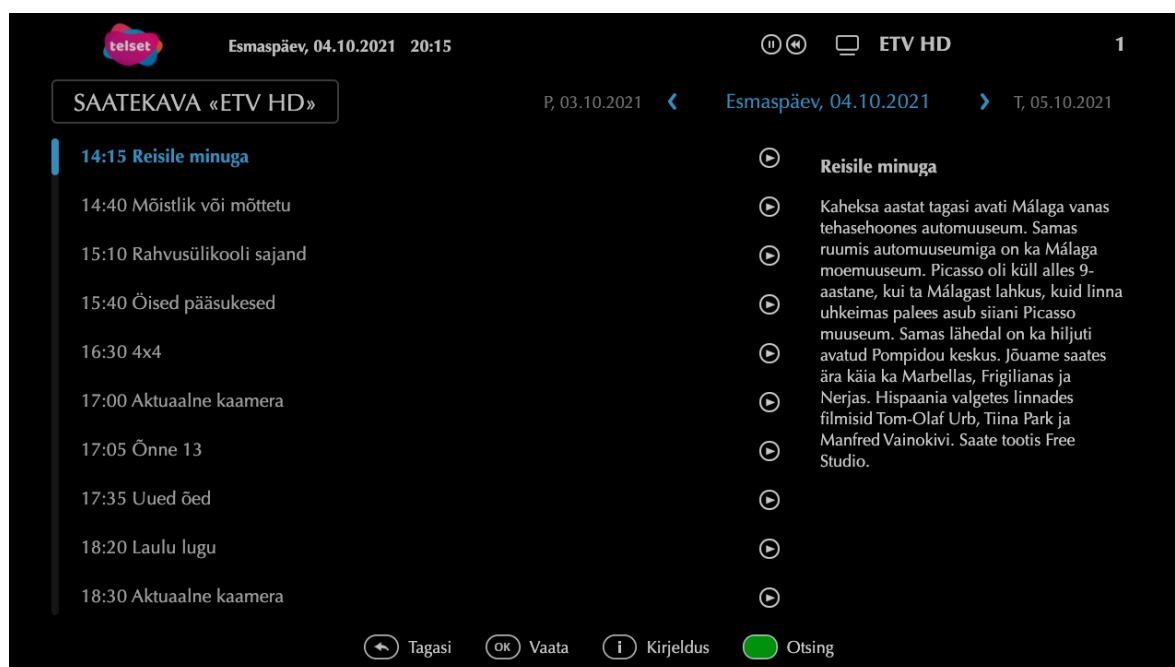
telset

Esmaspäev, 04.10.2021 20:15

ETV HD

1

SAATEKAVA «ETV HD»

P, 03.10.2021

Esmaspäev, 04.10.2021

T, 05.10.2021

14:15 Reisile minuga

14:40 Mõistlik või mõttetu

15:10 Rahvusülikooli sajand

15:40 Öised pääsukesed

16:30 4x4

17:00 Aktuaalne kaamera

17:05 Õnne 13

17:35 Uued õed

18:20 Laulu lugu

18:30 Aktuaalne kaamera

Reisile minuga

Kaheksa aastat tagasi avati Málaga vanas tehasehoones automuuseum. Samas ruumis automuuseumiga on ka Málaga moemuuseum. Picasso oli küll alles 9-aastane, kui ta Málagast lahkus, kuid linna uhkeimas palees asub siiani Picasso muuseum. Samas lähedal on ka hiljuti avatud Pompidou keskus. Jõuame saates ära käia ka Marbellas, Frigilianas ja Nerjas. Hispaania valgetes linnades filmisid Tom-Olaf Urb, Tiina Park ja Manfred Vainokivi. Saate tootis Free Studio.

Tagasi

OK Vaata

i Kirjeldus

Otsing